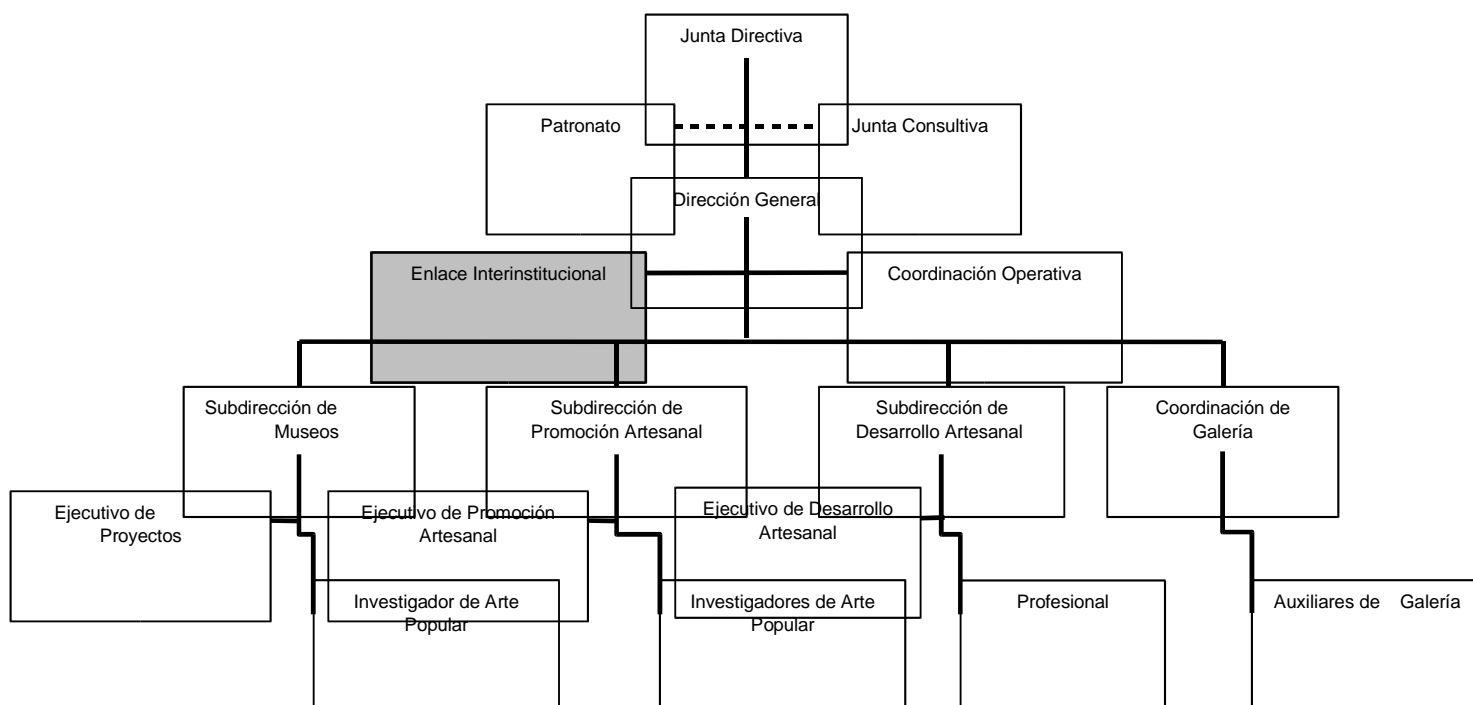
Junta Directiva

Patronato

Junta Consultiva

Dirección General

Enlace Interinstitucional

Coordinación Operativa

Subdirección de Museos

Subdirección de Promoción Artesanal

Subdirección de Desarrollo Artesanal

Coordinación de Galería

Ejecutivo de Proyectos

Ejecutivo de Promoción Artesanal

Ejecutivo de Desarrollo Artesanal

Investigador de Arte Popular

Investigadores de Arte Popular

Profesional

Auxiliares de Galería